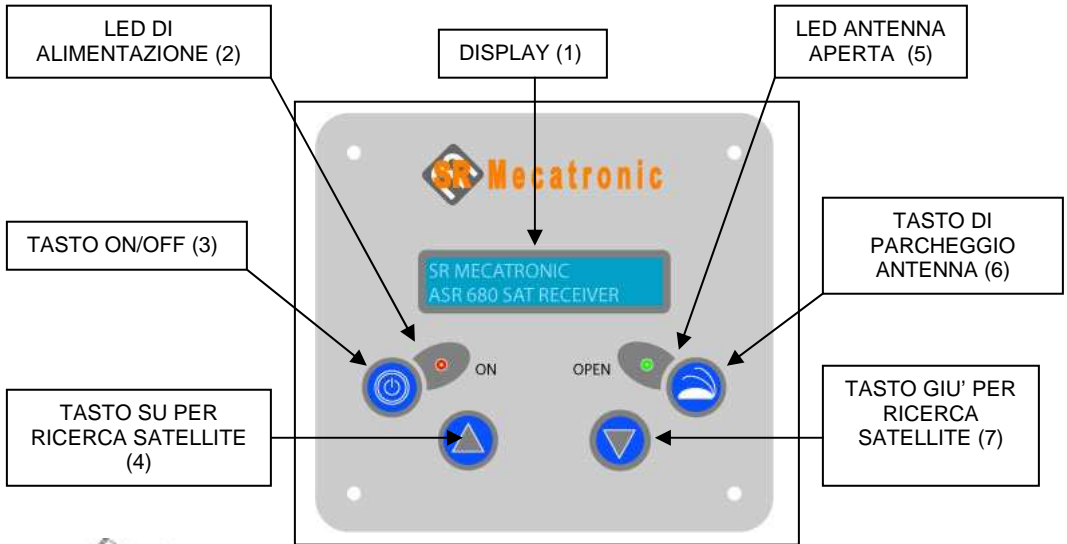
LED DI ALIMENTAZIONE (2)

DISPLAY (1)

LED ANTENNA APERTA (5)

SR Mecatronic

TASTO ON/OFF (3)

SR MECATRONIC
ASR 680 SAT RECEIVER

TASTO DI PARCHEGGIO ANTENNA (6)

ON

OPEN

TASTO SU PER RICERCA SATELLITE (4)

TASTO GIU' PER RICERCA SATELLITE (7)